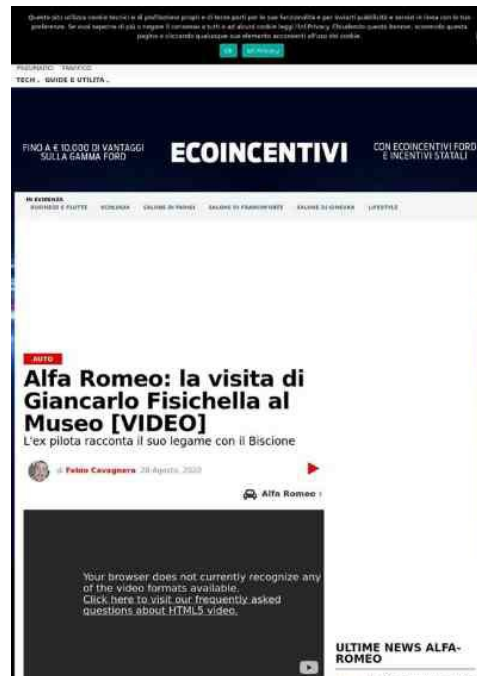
Questo sito utilizza cookie tecnici e di profilazione propri e di terze parti per le sue funzionalità e per inviarti pubblicità e servizi in linea con le tue preferenze. Se vuoi saperne di più o negare il consenso a tutti o ad alcuni cookie leggi l'Inf.Privacy. Chiudendo questo banner, scorrendo questa pagina o cliccando qualunque suo elemento acconsenti all'uso dei cookie.

OK Inf.Privacy

PAGINARIO TRAFFICO

TECH GUIDE E UTILITÀ

FINO A € 10.000 DI VANTAGGI SULLA GAMMA FORD

ECOINCENTIVI

CON ECOINCENTIVI FORD E INCENTIVI STATALI

IN EVIDENZA

BUSINESS E FLOTTE ECOLOGIA SALONE DI PARIGI SALONE DI FRANCOFORTE SALONE DI GINEVRA LIFESTYLE

AUTO

Alfa Romeo: la visita di Giancarlo Fisichella al Museo [VIDEO]

L'ex pilota racconta il suo legame con il Biscione

di Fabio Cavagnera 28 Agosto, 2020

Alfa Romeo

Your browser does not currently recognize any of the video formats available.
Click here to visit our frequently asked questions about HTML5 video.

ULTIME NEWS ALFA-ROMEO